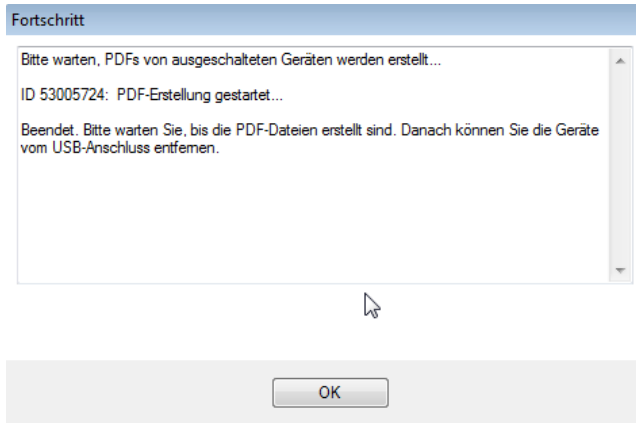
Fortschritt

Bitte warten, PDFs von ausgeschalteten Geräten werden erstellt...

ID 53005724: PDF-Erstellung gestartet...

Beendet. Bitte warten Sie, bis die PDF-Dateien erstellt sind. Danach können Sie die Geräte vom USB-Anschluss entfernen.

OK